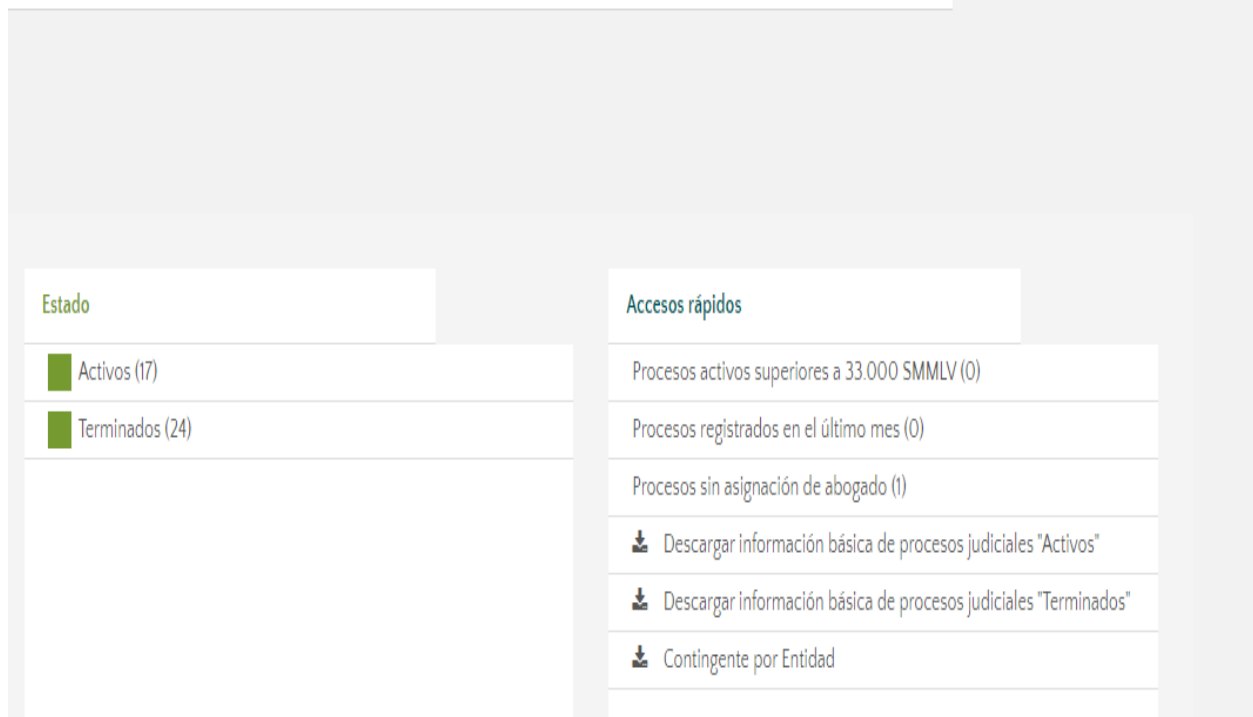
Estado

Activos (17)

Terminados (24)

Accesos rápidos

Procesos activos superiores a 33.000 SMMLV (0)

Procesos registrados en el último mes (0)

Procesos sin asignación de abogado (1)

Descargar información básica de procesos judiciales "Activos"

Descargar información básica de procesos judiciales "Terminados"

Contingente por Entidad